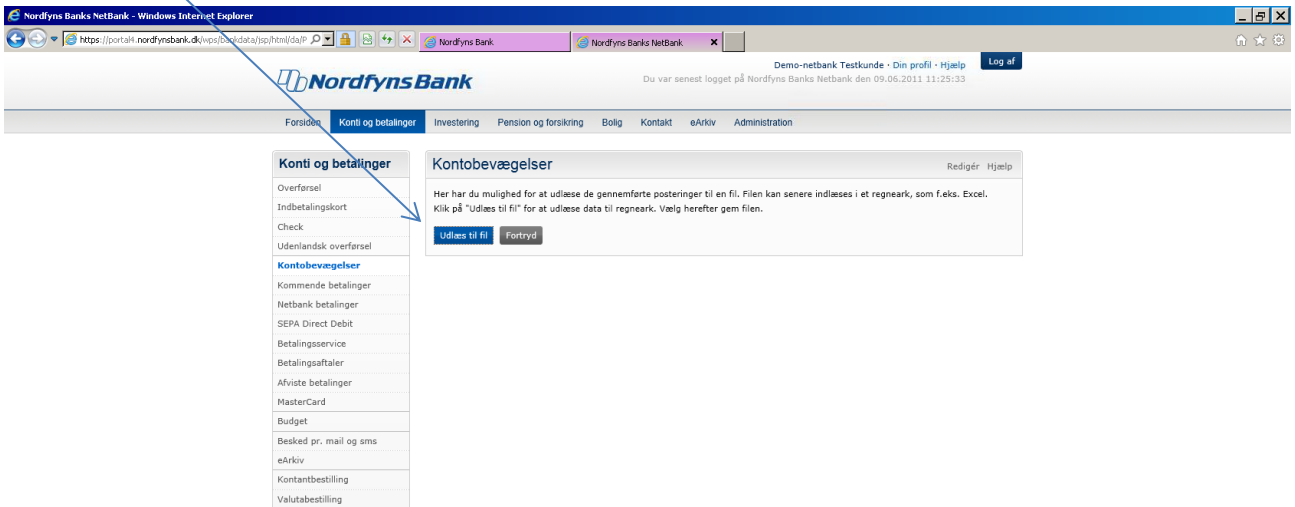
Nordfyns Banks NetBank - Windows Internet Explorer

https://portal4.nordfynsbank.dk/wps/bankdata/jsp/html/da/P

Nordfyns Bank

Nordfyns Banks NetBank

Nordfyns Bank

Demo-netbank Testkunde · Din profil · Hjælp

Log af

Du var senest logget på Nordfyns Banks Netbank den 09.06.2011 11:25:33

Forsiden | Konti og betalinger | Investering | Pension og forsikring | Bolig | Kontakt | eArkiv | Administration

Konti og betalinger

Overførsel
Indbetalingskort
Check
Udenlandsk overførsel
Kontobevægelser
Kommende betalinger
Netbank betalinger
SEPA Direct Debit
Betalingsservice
Betalingsaftaler
Afviste betalinger
MasterCard
Budget
Besked pr. mail og sms
eArkiv
Kontantbestilling
Valutabestilling

Kontobevægelser

Redigér Hjælp

Her har du mulighed for at udlæse de gennemførte posteringer til en fil. Filen kan senere indlæses i et regneark, som f.eks. Excel.
Klik på "Udlæs til fil" for at udlæse data til regneark. Vælg herefter gem filen.

Udlæs til fil | Fortryd